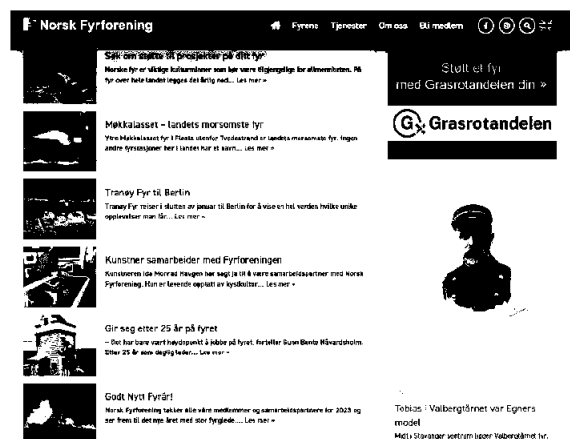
Norsk Fyrforening

Fyrene Tjenester Om oss Bli medlem

Søk om støtte til prosjekter på ditt fyr

Norske fyr er viktige kulturminner som bør være tilgjengelige for allmennheten. På fyr over hele landet legges det årlig ned... Les mer »

Møkkalasset – landets morsomste fyr

Ytre Møkkalasset fyr i Flosta utenfor Tvedestrand er landets morsomste fyr. Ingen andre fyrstasjoner her i landet har et navn... Les mer »

Tranøy Fyr til Berlin

Tranøy Fyr reiser i slutten av januar til Berlin for å vise en hel verden hvilke unike opplevelser man får... Les mer »

Kunstner samarbeider med Fyrforeningen

Kunstneren Ida Morrad Haugen har sagt ja til å være samarbeidspartner med Norsk Fyrforening. Hun er levende opptatt av kystkultur... Les mer »

Gir seg etter 25 år på fyret

– Det har bare vært høydepunkt å jobbe på fyret, forteller Gunn Bente Håvardsholm. Etter 25 år som daglig leder... Les mer »

Godt Nytt Fyrår!

Norsk Fyrforening takker alle våre medlemmer og samarbeidspartnere for 2023 og ser frem til det nye året med stor fyrglede... Les mer »

Støtt et fyr med Grasrotandelen din »

Grasrotandelen

Tobias i Valbergtårnet var Egners modell

Midt i Stavanger sentrum ligger Valbergtårnet fyr,